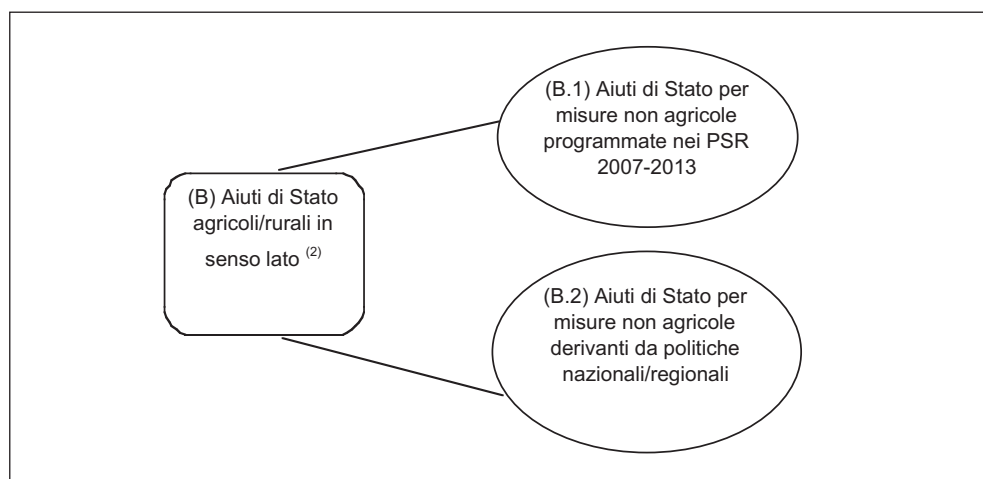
(B) Aiuti di Stato agricoli/rurali in senso lato $^{(2)}$

(B.1) Aiuti di Stato per misure non agricole programmate nei PSR 2007-2013

(B.2) Aiuti di Stato per misure non agricole derivanti da politiche nazionali/regionali